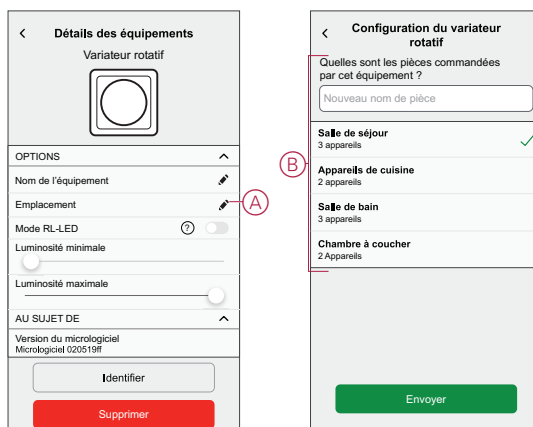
Détails des équipements

Variateur rotatif

OPTIONS

Nom de l'équipement

Emplacement

A

Mode RL-LED

?

Luminosité minimale

Luminosité maximale

AU SUJET DE

Version du micrologiciel
Micrologiciel 020519ff

Identifier

Supprimer

Configuration du variateur rotatif

Quelles sont les pièces commandées par cet équipement ?

Nouveau nom de pièce

B

Salle de séjour
3 appareils

Appareils de cuisine
2 appareils

Salle de bain
3 appareils

Chambre à coucher
2 Appareils

Envoyer